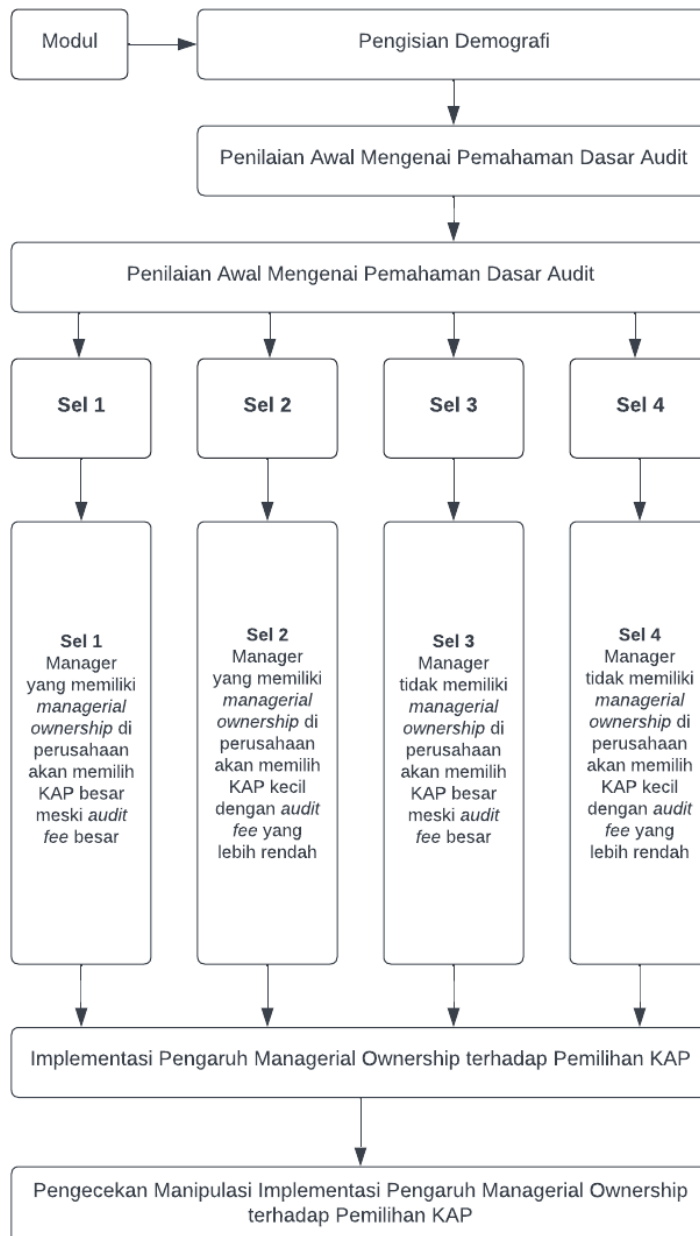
Modul

Pengisian Demografi

Penilaian Awal Mengenai Pemahaman Dasar Audit

Penilaian Awal Mengenai Pemahaman Dasar Audit

Sel 1

Sel 2

Sel 3

Sel 4

**Sel 1** Manager yang memiliki *managerial ownership* di perusahaan akan memilih KAP besar meski *audit fee* besar

**Sel 2** Manager yang memiliki *managerial ownership* di perusahaan akan memilih KAP kecil dengan *audit fee* yang lebih rendah

**Sel 3** Manager tidak memiliki *managerial ownership* di perusahaan akan memilih KAP besar meski *audit fee* besar

**Sel 4** Manager tidak memiliki *managerial ownership* di perusahaan akan memilih KAP kecil dengan *audit fee* yang lebih rendah

Implementasi Pengaruh Managerial Ownership terhadap Pemilihan KAP

Pengecekan Manipulasi Implementasi Pengaruh Managerial Ownership terhadap Pemilihan KAP